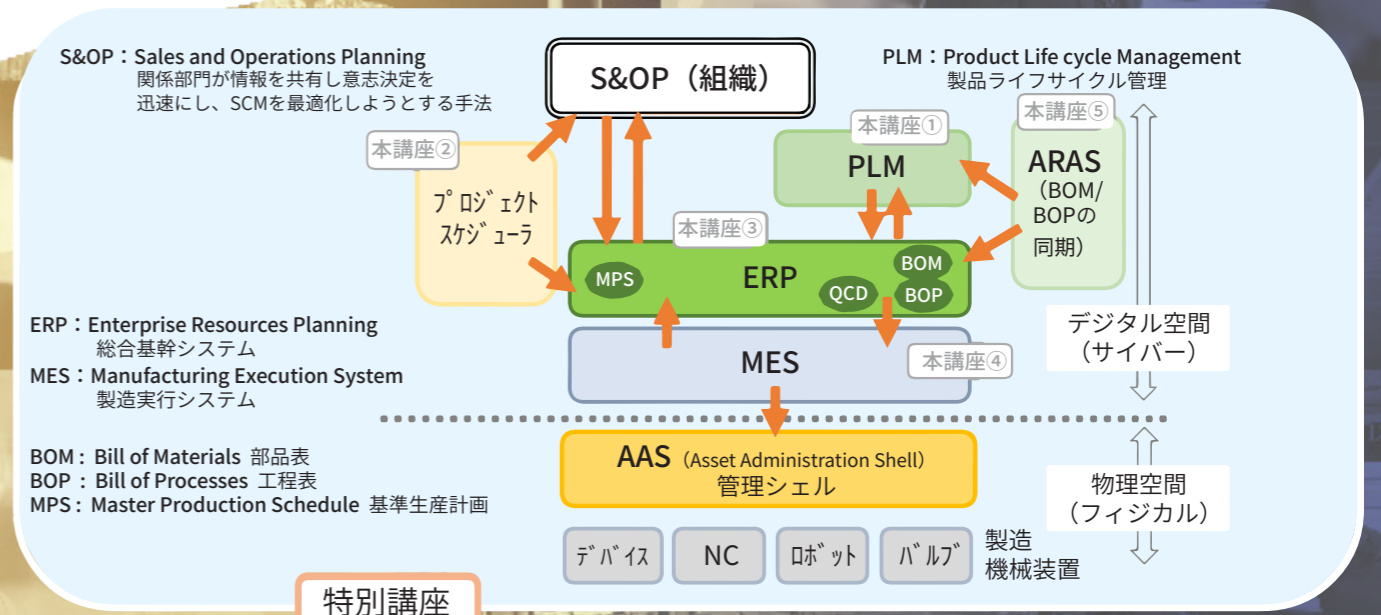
S&OP：Sales and Operations Planning
関係部門が情報を共有し意志決定を迅速にし、SCMを最適化しようとする手法

S&OP（組織）

PLM：Product Life cycle Management
製品ライフサイクル管理

本講座②
プロジェクトスケジューラ

本講座①
PLM

本講座⑤
ARAS
（BOM/BOPの同期）

本講座③
MPS
ERP
BOM
QCD
BOP

ERP：Enterprise Resources Planning
総合基幹システム
MES：Manufacturing Execution System
製造実行システム

MES
本講座④

デジタル空間
（サイバー）

BOM：Bill of Materials 部品表
BOP：Bill of Processes 工程表
MPS：Master Production Schedule 基準生産計画

AAS（Asset Administration Shell）
管理シェル

物理空間
（フィジカル）

デバイス
NC
ロボット
バルブ
製造
機械装置

特別講座